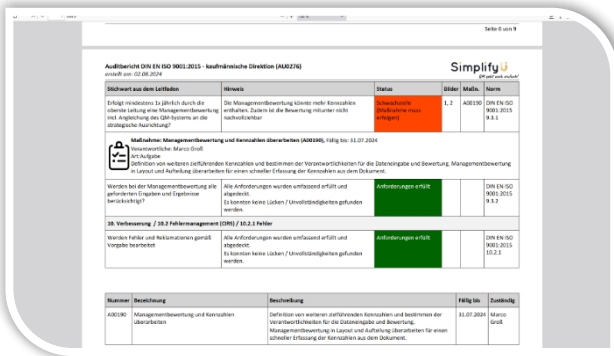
Seite 6 von 9

Auditbericht DIN EN ISO 9001:2015 - kaufmännische Direktion (AU0276)
erstellt am: 02.08.2024

Simplify
QM geht auch einfach!

| Stichwort aus dem Leitfaden | Hinweis | Status | Bilder | Maßn. | Norm |
|---|---|---|---|---|---|
| Erfolgt mindestens 1x jährlich durch die oberste Leitung eine Managementbewertung inkl. Angleichung des QM-Systems an die strategische Ausrichtung? | Die Managementbewertung könnte mehr Kennzahlen enthalten. Zudem ist die Bewertung mitunter nicht nachvollziehbar | Schwachstelle (Maßnahme muss erfolgen) | 1, 2 | A00190 | DIN EN ISO 9001:2015 9.3.1 |
| Maßnahme: Managementbewertung und Kennzahlen überarbeiten (A00190), Fällig bis: 31.07.2024 Verantwortlicher: Marco Groß Art: Aufgabe Definition von weiteren zielführenden Kennzahlen und bestimmen der Verantwortlichkeiten für die Dateneingabe und Bewertung. Managementbewertung in Layout und Aufteilung überarbeiten für einen schneller Erfassung der Kennzahlen aus dem Dokument. | | | | | |
| Werden bei der Managementbewertung alle geforderten Eingaben und Ergebnisse berücksichtigt? | Alle Anforderungen wurden umfassend erfüllt und abgedeckt. Es konnten keine Lücken / Unvollständigkeiten gefunden werden. | Anforderungen erfüllt | | | DIN EN ISO 9001:2015 9.3.2 |
| 10. Verbesserung (CM1) / 10.2.1 Fehlermanagement | | | | | |
| Werden Fehler und Reklamationen gemäß Vorgabe bearbeitet | Alle Anforderungen wurden umfassend erfüllt und abgedeckt. Es konnten keine Lücken / Unvollständigkeiten gefunden werden. | Anforderungen erfüllt | | | DIN EN ISO 9001:2015 10.2.1 |

| Nummer | Bezeichnung | Beschreibung | Fällig bis | Zuständig |
|---|---|---|---|---|
| A00190 | Managementbewertung und Kennzahlen überarbeiten | Definition von weiteren zielführenden Kennzahlen und bestimmen der Verantwortlichkeiten für die Dateneingabe und Bewertung. Managementbewertung in Layout und Aufteilung überarbeiten für einen schneller Erfassung der Kennzahlen aus dem Dokument. | 31.07.2024 | Marco Groß |